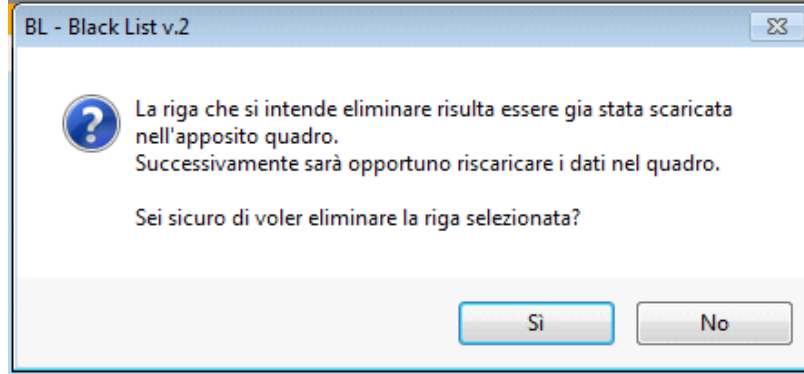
BL - Black List v.2

La riga che si intende eliminare risulta essere gia stata scaricata nell'apposito quadro.
Successivamente sarà opportuno riscaricare i dati nel quadro.

Sei sicuro di voler eliminare la riga selezionata?

Sì

No